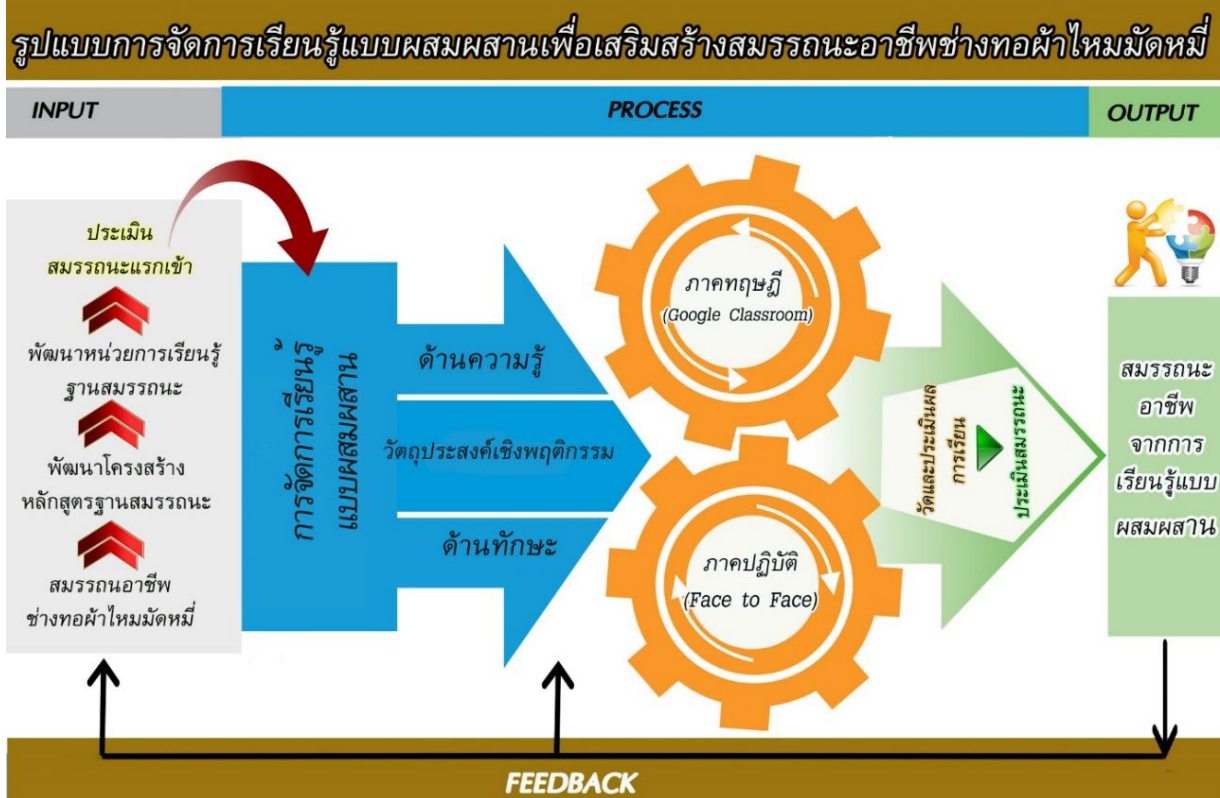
รูปแบบการจัดการเรียนรู้แบบผสมผสานเพื่อเสริมสร้างสมรรถนะอาชีพช่างทอผ้าไหมมัดหมี่

INPUT

PROCESS

OUTPUT

ประเมิน สมรรถนะแรกเข้า

พัฒนาหน่วยการเรียนรู้ ฐานสมรรถนะ

พัฒนาโครงสร้าง หลักสูตรฐานสมรรถนะ

สมรรถนอาชีพ ช่างทอผ้าไหมมัดหมี่

การจัดการเรียนรู้ แบบผสมผสาน

ด้านความรู้

วัตถุประสงค์เชิงพฤติกรรม

ด้านทักษะ

ภาคทฤษฎี (Google Classroom)

ภาคปฏิบัติ (Face to Face)

วัดและประเมินผล การเรียน

ประเมินสมรรถนะ

สมรรถนะ อาชีพ จากการ เรียนรู้แบบ ผสมผสาน

FEEDBACK